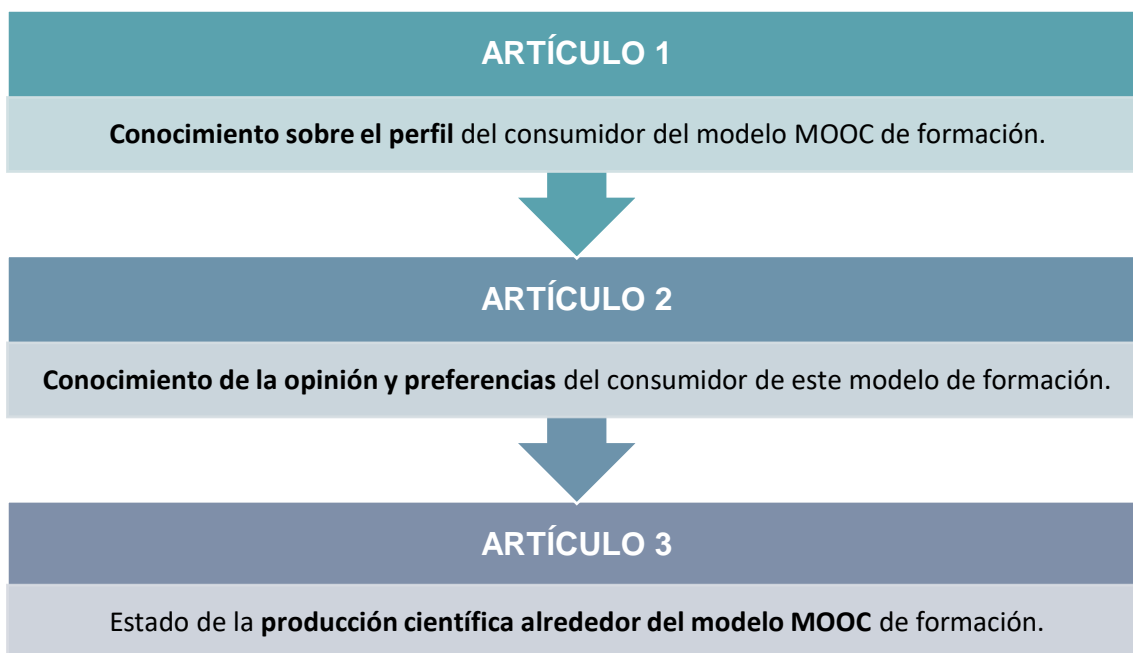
ARTÍCULO 1

Conocimiento sobre el perfil del consumidor del modelo MOOC de formación.

ARTÍCULO 2

Conocimiento de la opinión y preferencias del consumidor de este modelo de formación.

ARTÍCULO 3

Estado de la producción científica alrededor del modelo MOOC de formación.